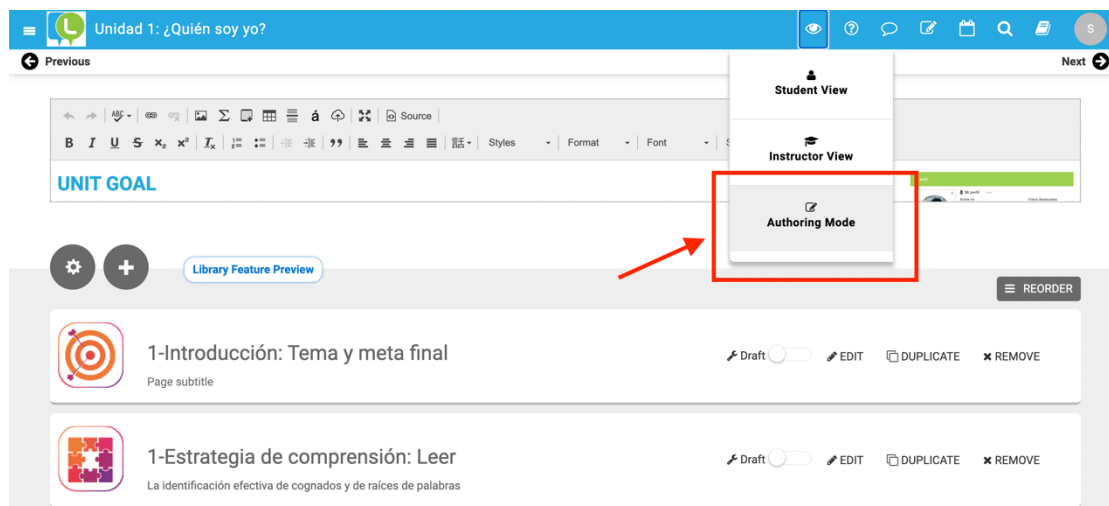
Unidad 1: ¿Quién soy yo?

S

Previous

Next

Student View

Instructor View

Authoring Mode

Source

B I U S $x_2$ $x^2$ $I_x$ Styles Format Font

UNIT GOAL

Library Feature Preview

REORDER

1-Introducción: Tema y meta final

Page subtitle

Draft EDIT DUPLICATE REMOVE

1-Estrategia de comprensión: Leer

La identificación efectiva de cognados y de raíces de palabras

Draft EDIT DUPLICATE REMOVE